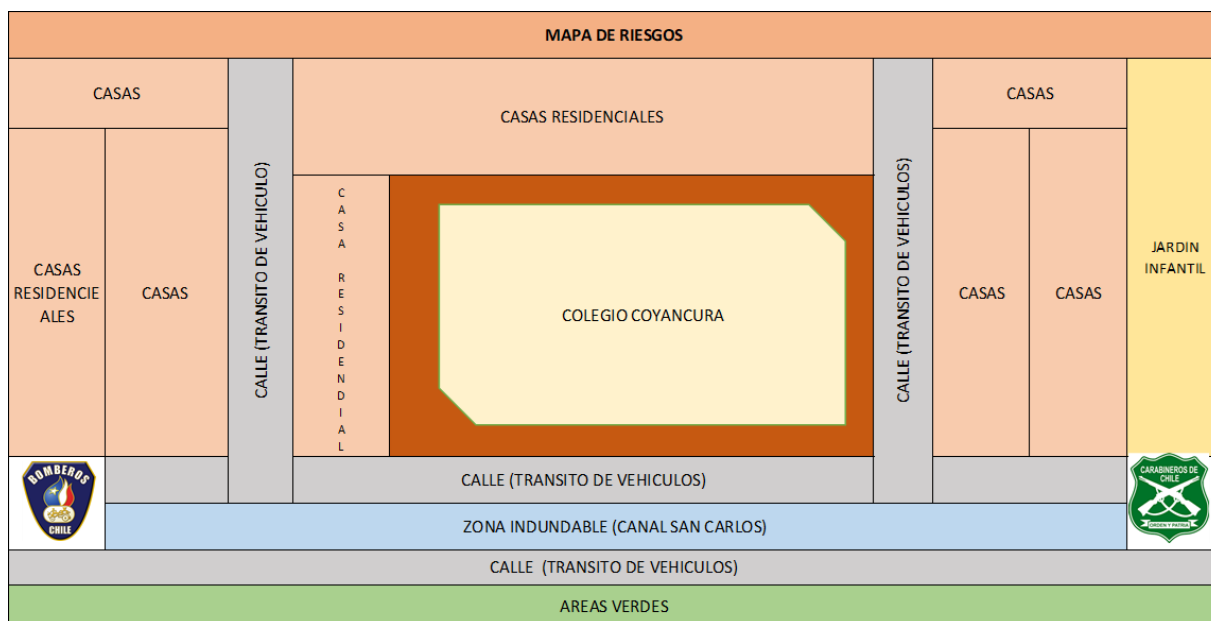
MAPA DE RIESGOS

CASAS

CASAS RESIDENCIALES

CASAS

CASAS RESIDENCIEALES

CASAS

CALLE (TRANSITO DE VEHICULO)

CASA RESIDENDIAL

COLEGIO COYANCURA

CALLE (TRANSITO DE VEHICULOS)

CASAS

CASAS

JARDIN INFANTIL

BOMBEROS CHILE

CALLE (TRANSITO DE VEHICULOS)

CARABINEROS DE CHILE ORDEN Y PATRIA

ZONA INDUNDABLE (CANAL SAN CARLOS)

CALLE (TRANSITO DE VEHICULOS)

AREAS VERDES